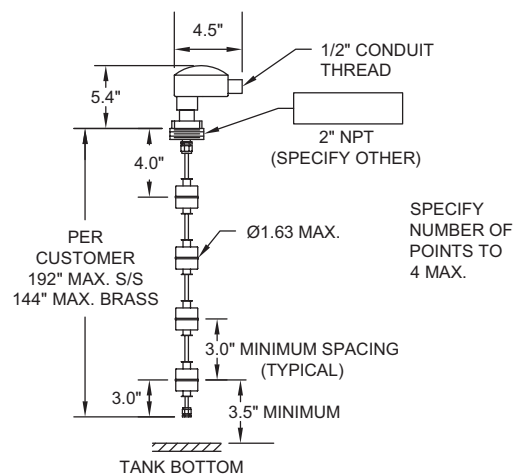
4.5"

1/2" CONDUIT THREAD

5.4"

2" NPT (SPECIFY OTHER)

4.0"

PER CUSTOMER 192" MAX. S/S 144" MAX. BRASS

Ø1.63 MAX.

SPECIFY NUMBER OF POINTS TO 4 MAX.

3.0" MINIMUM SPACING (TYPICAL)

3.0"

3.5" MINIMUM

TANK BOTTOM